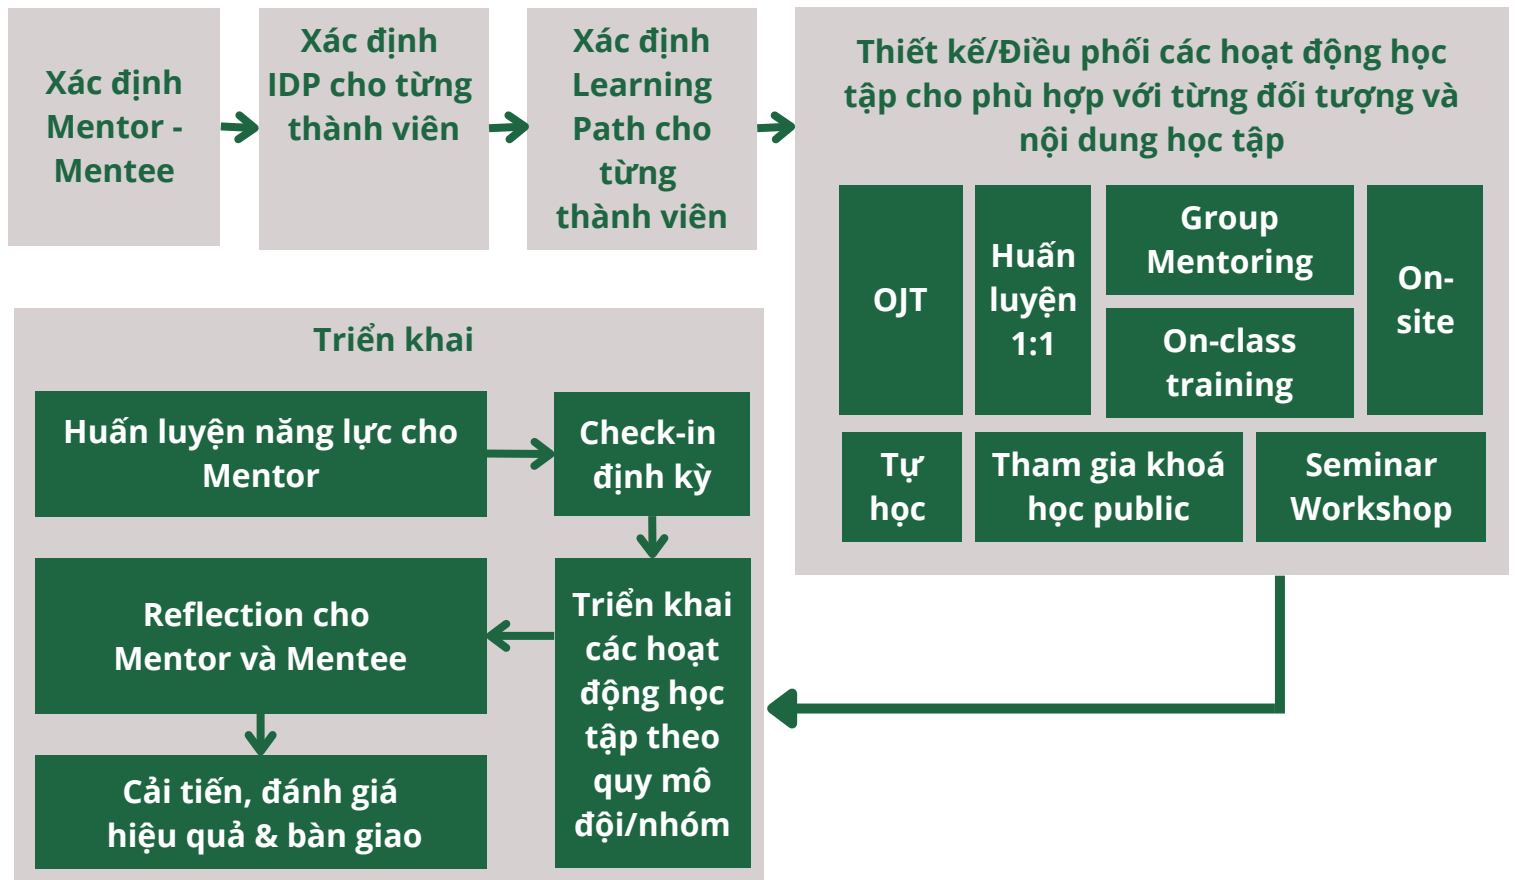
Xác định Mentor - Mentee

Xác định IDP cho từng thành viên

Xác định Learning Path cho từng thành viên

Thiết kế/Điều phối các hoạt động học tập cho phù hợp với từng đối tượng và nội dung học tập

OJT

Huấn luyện 1:1

Group Mentoring

On-class training

On-site

Tự học

Tham gia khoá học public

Seminar Workshop

Triển khai

Huấn luyện năng lực cho Mentor

Check-in định kỳ

Triển khai các hoạt động học tập theo quy mô đội/nhóm

Reflection cho Mentor và Mentee

Cải tiến, đánh giá hiệu quả & bàn giao